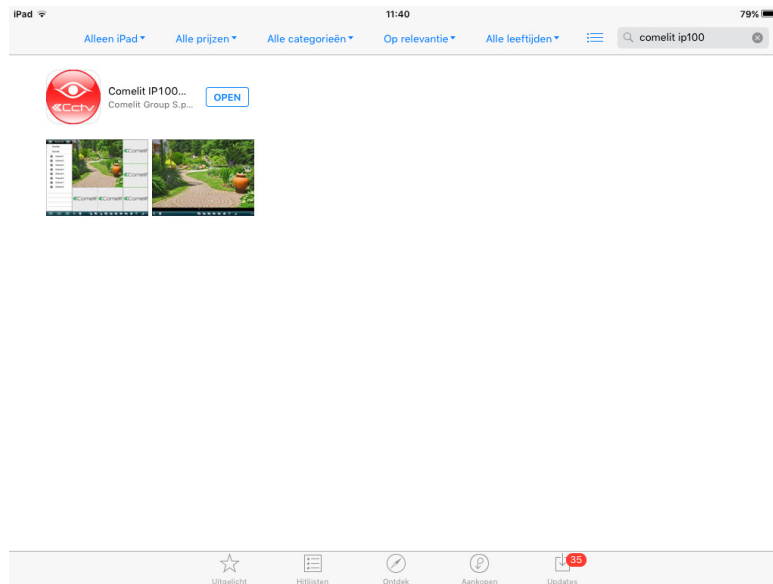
iPad 11:40 79%

Alleen iPad ▾ Alle prijzen ▾ Alle categorieën ▾ Op relevantie ▾ Alle leeftijden ▾ comelit ip100

Cctv

Comelit IP100...
Comelit Group S.p...
OPEN

Comelit Comelit Comelit Comelit

Uitgelicht Hitlijsten Ontdek Aankopen 35 Updates